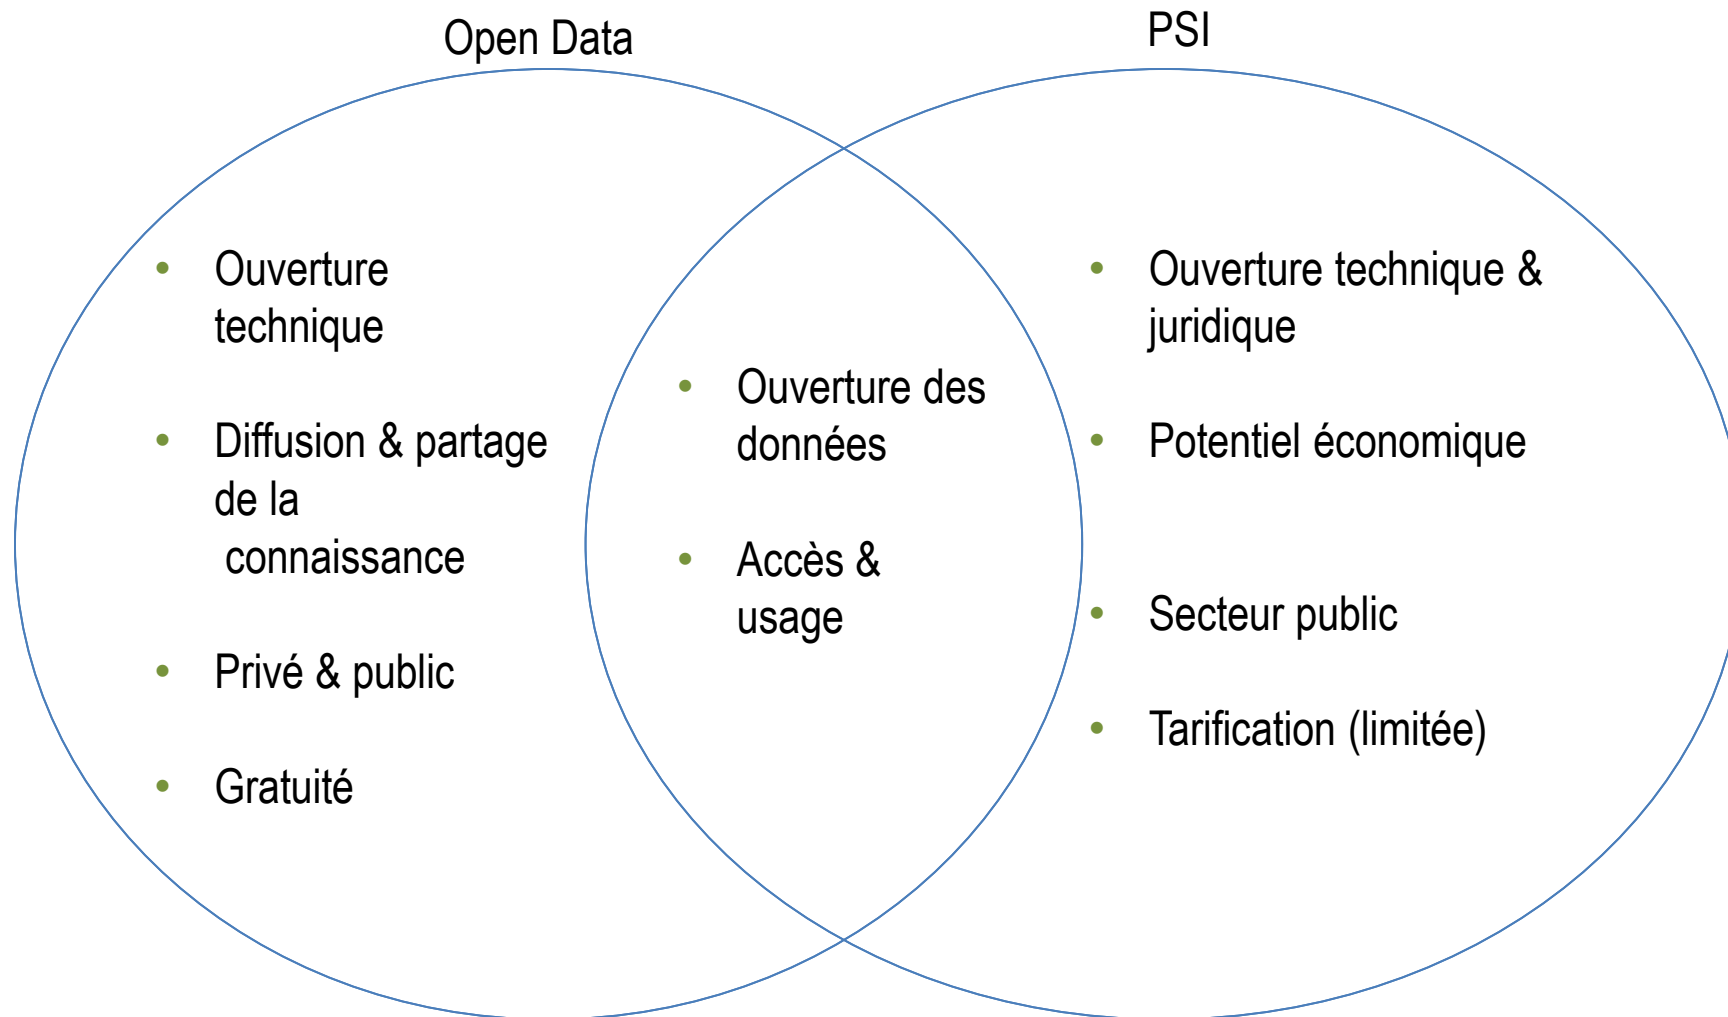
Open Data

PSI

- Ouverture technique
- Diffusion & partage de la connaissance
- Privé & public
- Gratuité

- Ouverture des données
- Accès & usage

- Ouverture technique & juridique
- Potentiel économique
- Secteur public
- Tarification (limitée)